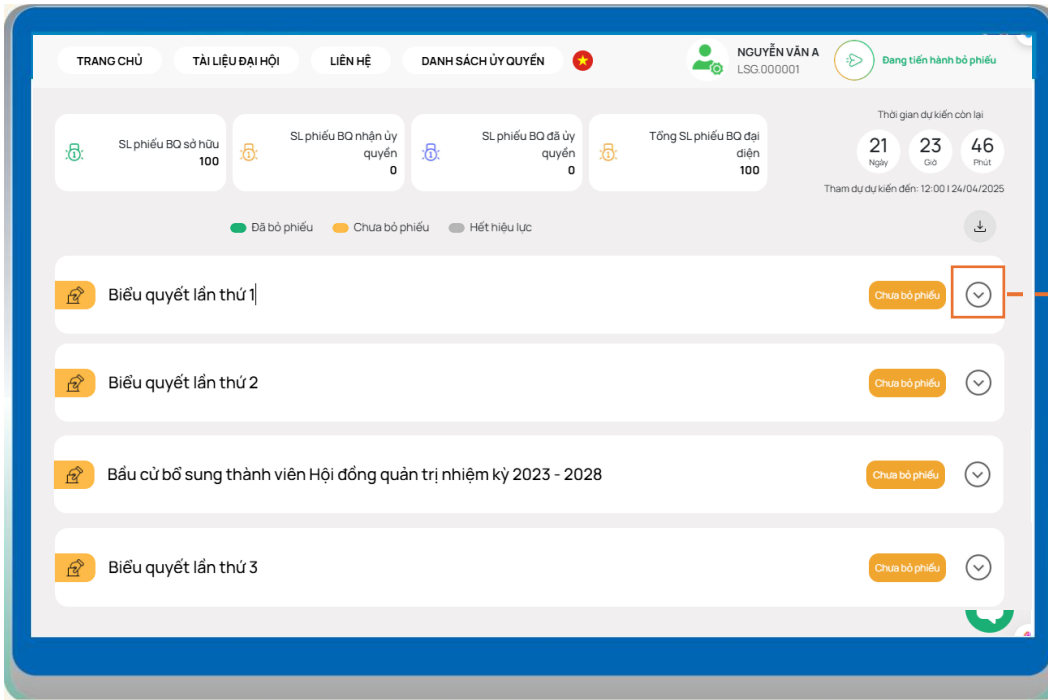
TRANG CHỦ TÀI LIỆU ĐẠI HỘI LIÊN HỆ DANH SÁCH ỦY QUYỀN

NGUYỄN VĂN A
LSG.000001

Đang tiến hành bỏ phiếu

SL phiếu BQ sở hữu
100

SL phiếu BQ nhận ủy quyền
0

SL phiếu BQ đã ủy quyền
0

Tổng SL phiếu BQ đại diện
100

Thời gian dự kiến còn lại
21 Ngày 23 Giờ 46 Phút
Tham dự dự kiến đến: 12:00 | 24/04/2025

Đã bỏ phiếu Chưa bỏ phiếu Hết hiệu lực

Biểu quyết lần thứ 1 Chưa bỏ phiếu

Biểu quyết lần thứ 2 Chưa bỏ phiếu

Bầu cử bổ sung thành viên Hội đồng quản trị nhiệm kỳ 2023 - 2028 Chưa bỏ phiếu

Biểu quyết lần thứ 3 Chưa bỏ phiếu